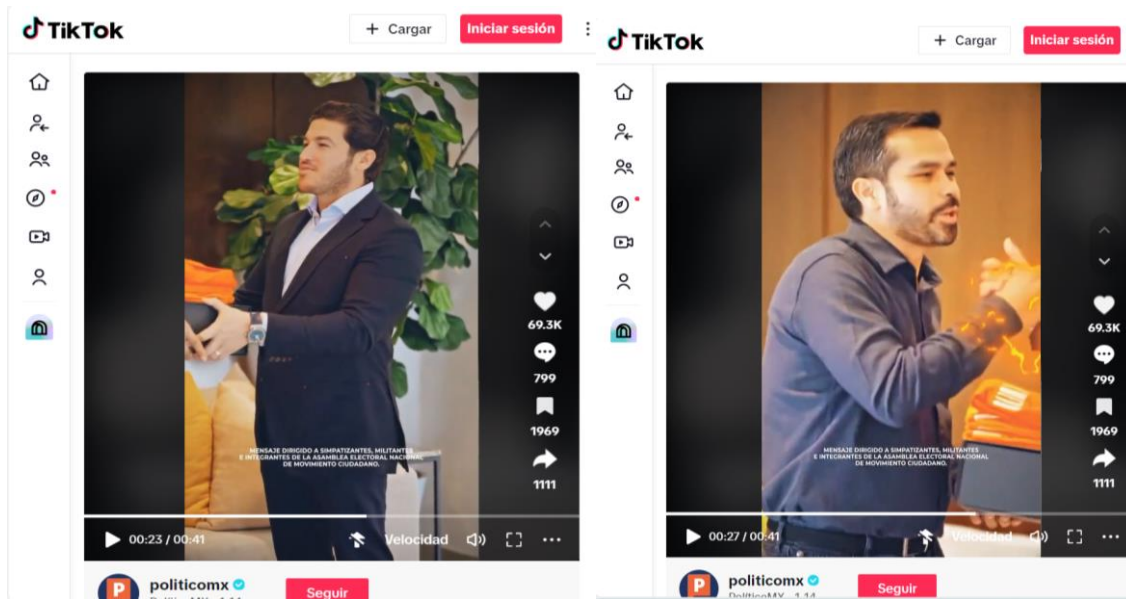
TikTok

+ Cargar

Iniciar sesión

69.3K

799

1969

1111

MENSAJE DIRIGIDO A SIMPATIZANTES, MILITANTES E INTEGRANTES DE LA ASAMBLEA ELECTORAL NACIONAL DE MOVIMIENTO CIUDADANO.

00:23 / 00:41

Velocidad

P

politicomx

PoliticoMX · 1-14

Seguir

TikTok

+ Cargar

Iniciar sesión

69.3K

799

1969

1111

MENSAJE DIRIGIDO A SIMPATIZANTES, MILITANTES E INTEGRANTES DE LA ASAMBLEA ELECTORAL NACIONAL DE MOVIMIENTO CIUDADANO.

00:27 / 00:41

Velocidad

P

politicomx

PoliticoMX · 1-14

Seguir